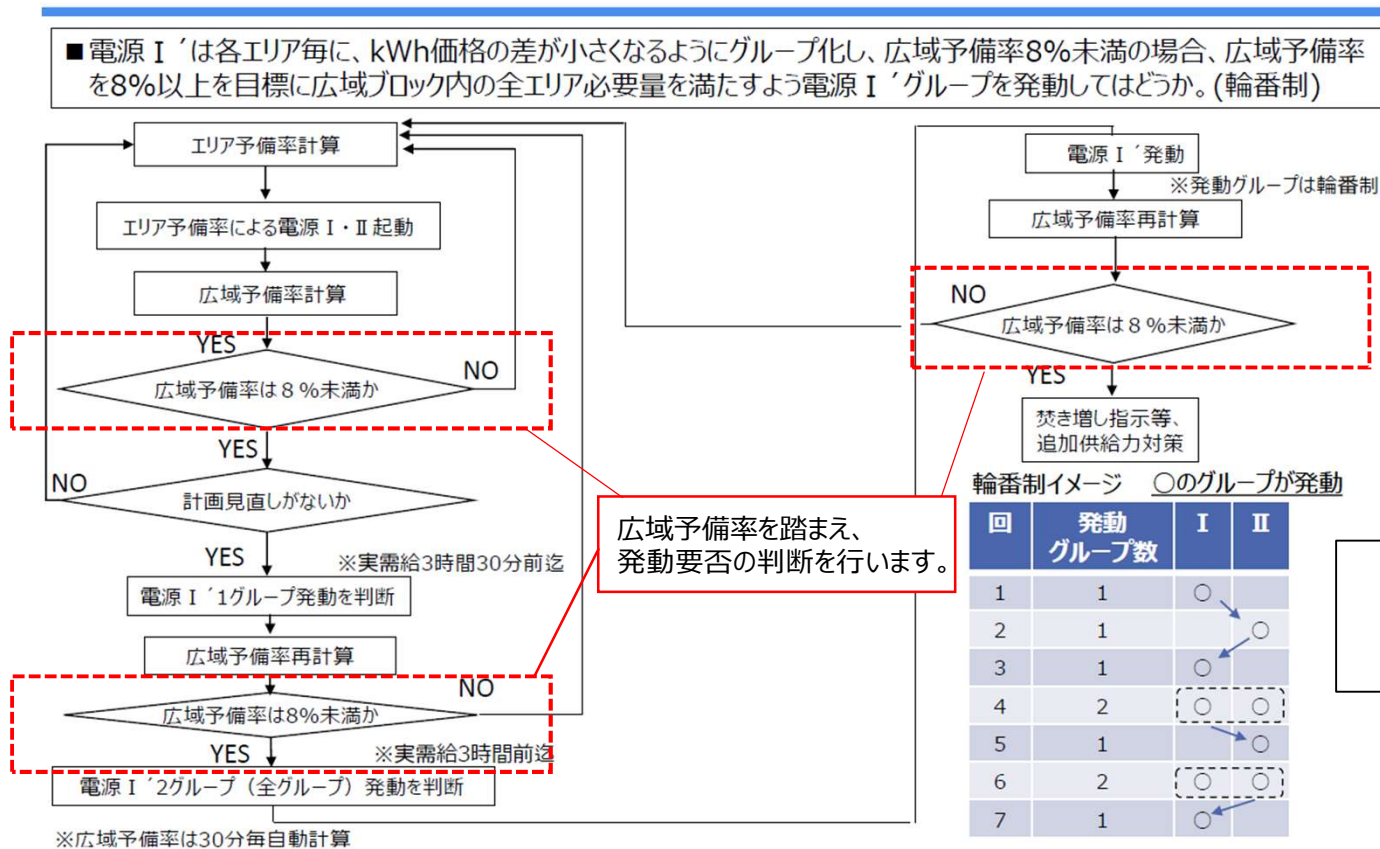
■電源Ⅰ´は各エリア毎に、kWh価格の差が小さくなるようにグループ化し、広域予備率8%未満の場合、広域予備率を8%以上を目標に広域ブロック内の全エリア必要量を満たすよう電源Ⅰ´グループを発動してはどうか。(輪番制)

エリア予備率計算

エリア予備率による電源Ⅰ・Ⅱ起動

広域予備率計算

YES

広域予備率は８%未満か

NO

YES

NO

計画見直しがないか

YES

※実需給3時間30分前迄

電源Ⅰ´1グループ発動を判断

広域予備率再計算

NO

広域予備率は8%未満か

YES

※実需給3時間前迄

電源Ⅰ´2グループ（全グループ）発動を判断

※広域予備率は30分毎自動計算

広域予備率を踏まえ、
発動要否の判断を行います。

電源Ⅰ´発動

※発動グループは輪番制

広域予備率再計算

NO

広域予備率は８%未満か

YES

焚き増し指示等、
追加供給力対策

輪番制イメージ　○のグループが発動

| 回 | 発動グループ数 | Ⅰ | Ⅱ |
|---|---|---|---|
| 1 | 1 | ○ | |
| 2 | 1 | | ○ |
| 3 | 1 | ○ | |
| 4 | 2 | ○ | ○ |
| 5 | 1 | | ○ |
| 6 | 2 | ○ | ○ |
| 7 | 1 | ○ | |